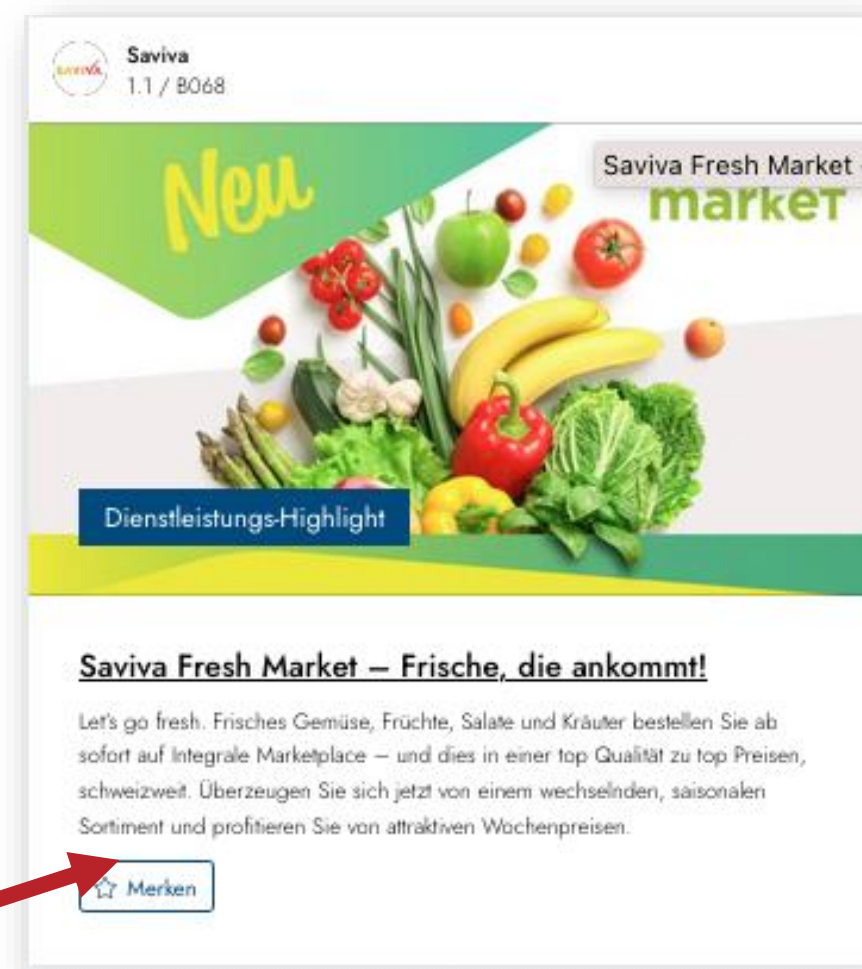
SAVIVA

Saviva
1.1 / B068

Neu

Saviva Fresh Market -
market

Dienstleistungs-Highlight

Saviva Fresh Market – Frische, die ankommt!

Let's go fresh. Frisches Gemüse, Früchte, Salate und Kräuter bestellen Sie ab sofort auf Integrale Marketplace – und dies in einer top Qualität zu top Preisen, schweizweit. Überzeugen Sie sich jetzt von einem wechselnden, saisonalen Sortiment und profitieren Sie von attraktiven Wochenpreisen.

Merken